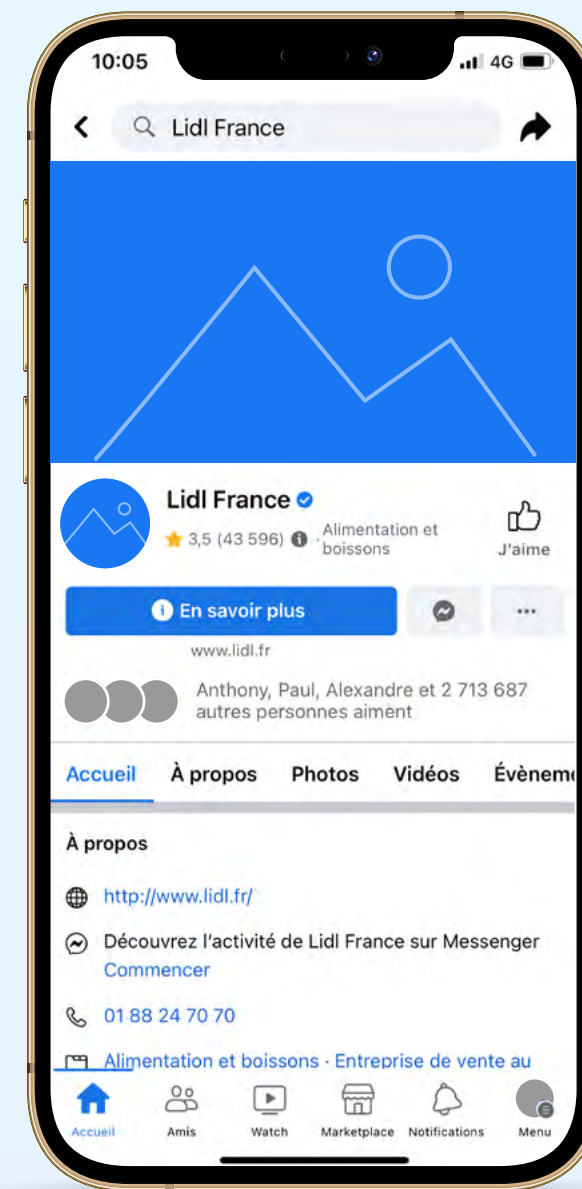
10:05

4G

Lidl France

Lidl France

3,5 (43 596) · Alimentation et boissons

J'aime

En savoir plus

www.lidl.fr

Anthony, Paul, Alexandre et 2 713 687 autres personnes aiment

Accueil

À propos

Photos

Vidéos

Évèneme

À propos

http://www.lidl.fr/

Découvrez l'activité de Lidl France sur Messenger
Commencer

01 88 24 70 70

Alimentation et boissons · Entreprise de vente au

Accueil

Amis

Watch

Marketplace

Notifications

Menu